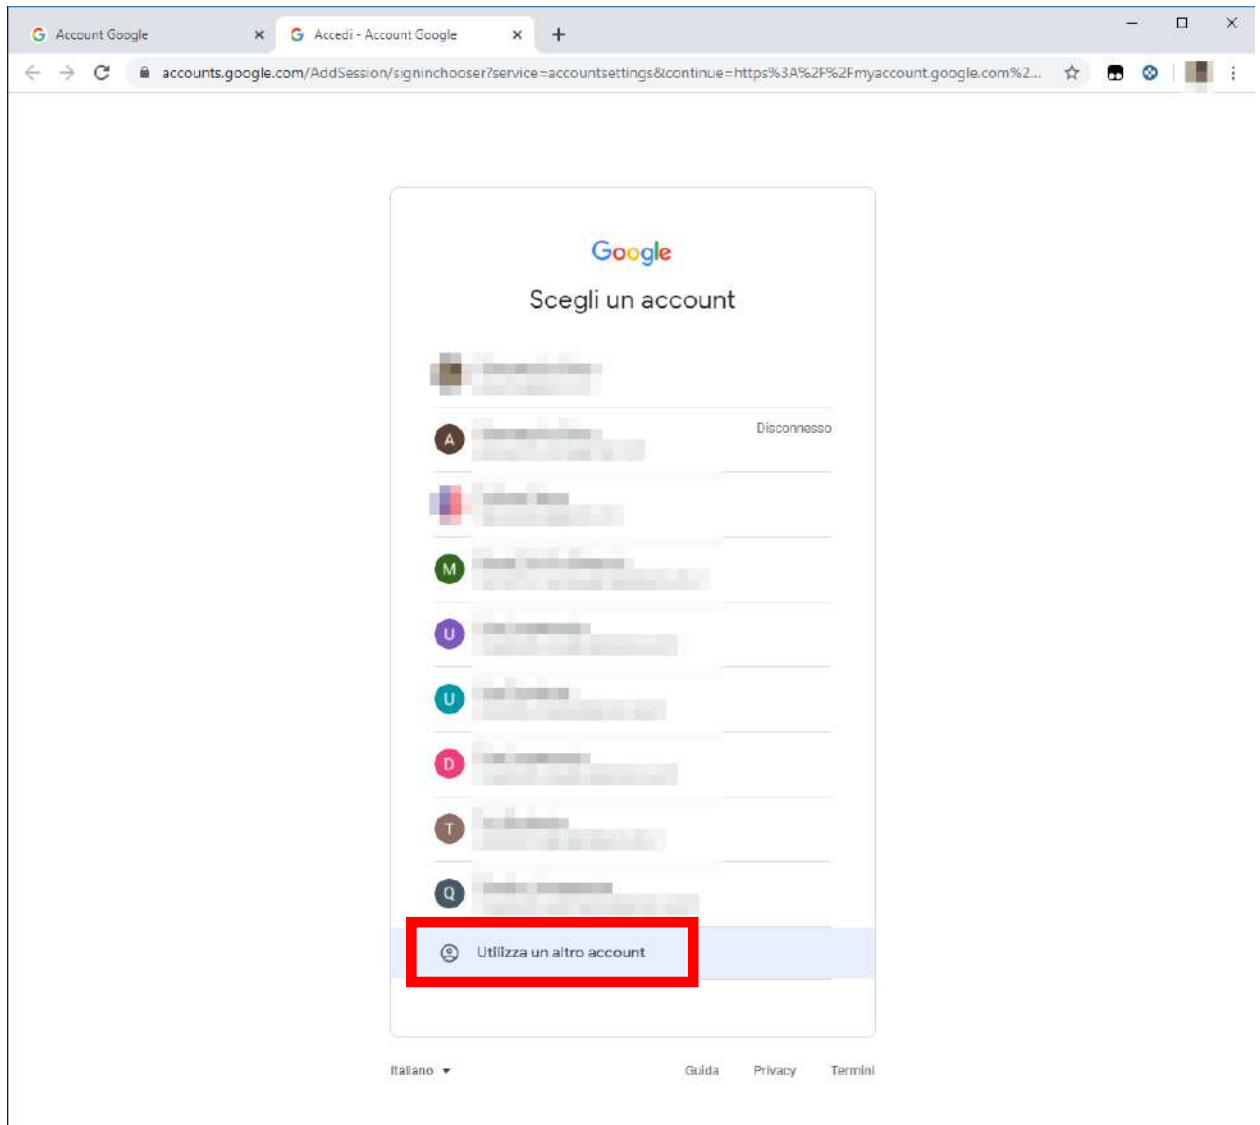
G Account Google ×
G Accedi - Account Google ×
+

accounts.google.com/AddSession/signinchooser?service=accountsettings&continue=https%3A%2F%2Fmyaccount.google.com%2...

Google

Scegli un account

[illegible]

A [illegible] Disconnesso

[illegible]

M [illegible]

U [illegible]

U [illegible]

D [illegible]

T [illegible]

Q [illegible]

Utilizza un altro account

Italiano ▾

Guida Privacy Termini